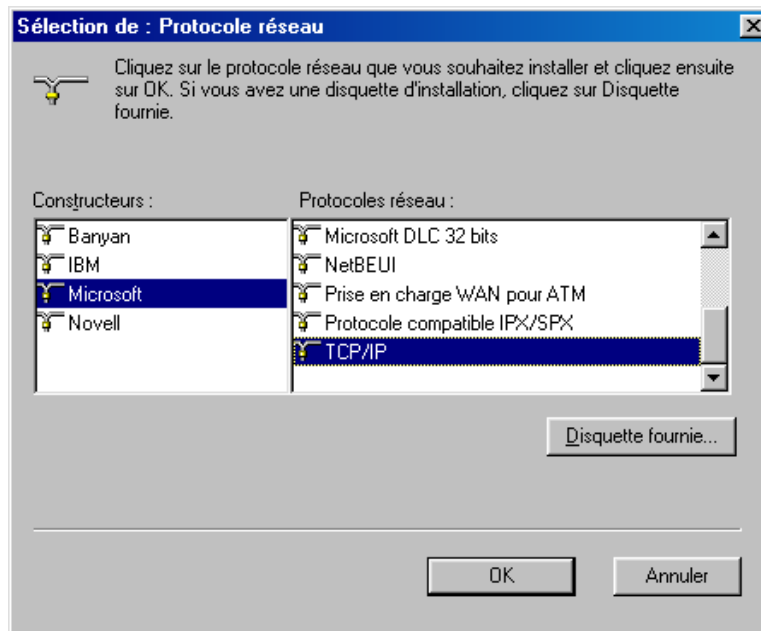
Sélection de : Protocole réseau

Cliquez sur le protocole réseau que vous souhaitez installer et cliquez ensuite sur OK. Si vous avez une disquette d'installation, cliquez sur Disquette fournie.

Constructeurs :

Banyan
IBM
Microsoft
Novell

Protocoles réseau :

Microsoft DLC 32 bits
NetBEUI
Prise en charge WAN pour ATM
Protocole compatible IPX/SPX
TCP/IP

Disquette fournie...

OK

Annuler